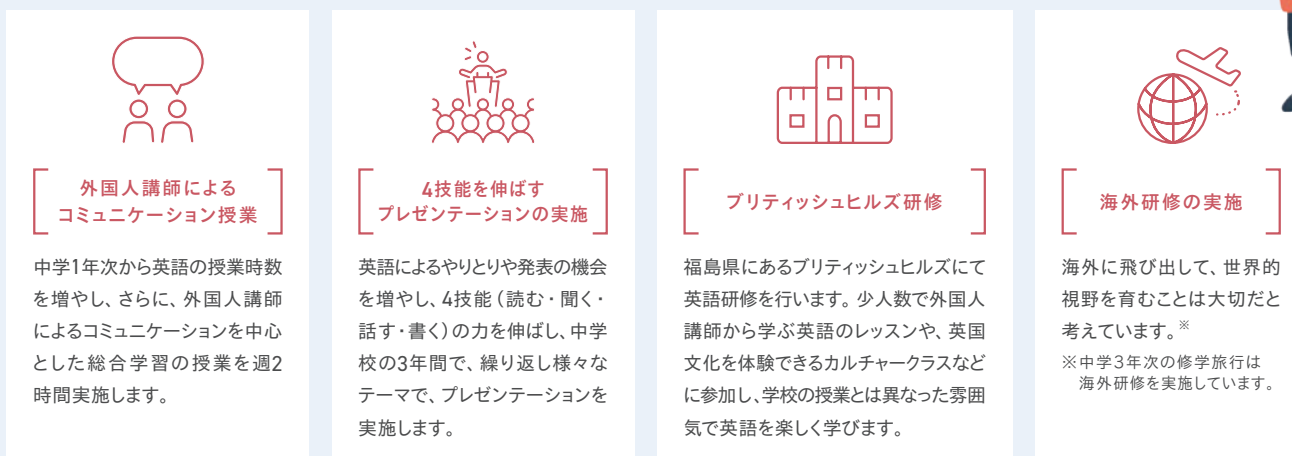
外国人講師による
コミュニケーション授業

中学1年次から英語の授業時数を増やし、さらに、外国人講師によるコミュニケーションを中心とした総合学習の授業を週2時間実施します。

4技能を伸ばす
プレゼンテーションの実施

英語によるやりとりや発表の機会を増やし、4技能（読む・聞く・話す・書く）の力を伸ばし、中学校の3年間で、繰り返し様々なテーマで、プレゼンテーションを実施します。

ブリティッシュヒルズ研修

福島県にあるブリティッシュヒルズにて英語研修を行います。少人数で外国人講師から学ぶ英語のレッスンや、英国文化を体験できるカルチャークラスなどに参加し、学校の授業とは異なった雰囲気で英語を楽しく学びます。

海外研修の実施

海外に飛び出して、世界的視野を育むことは大切だと考えています。※

※中学3年次の修学旅行は海外研修を実施しています。